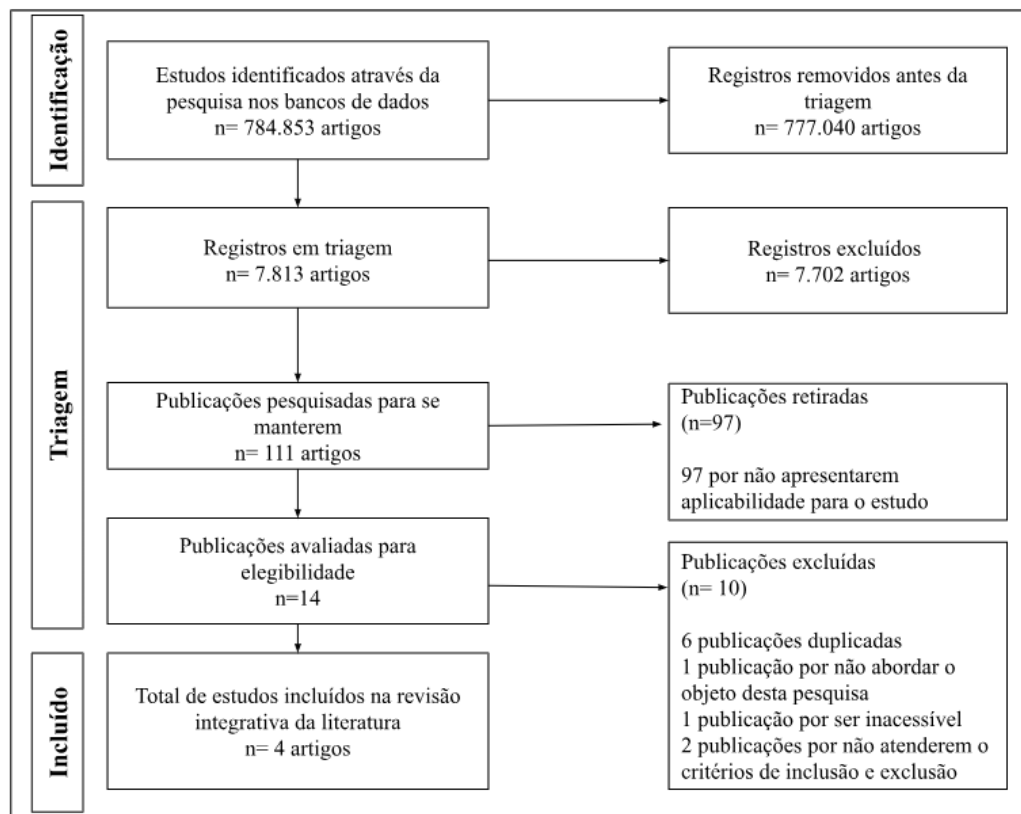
Identificação

Estudos identificados através da pesquisa nos bancos de dados
n= 784.853 artigos

Registros removidos antes da triagem
n= 777.040 artigos

Triagem

Registros em triagem
n= 7.813 artigos

Registros excluídos
n= 7.702 artigos

Publicações pesquisadas para se manterem
n= 111 artigos

Publicações retiradas
(n=97)

97 por não apresentarem aplicabilidade para o estudo

Publicações avaliadas para elegibilidade
n=14

Publicações excluídas
(n= 10)

6 publicações duplicadas
1 publicação por não abordar o objeto desta pesquisa
1 publicação por ser inacessível
2 publicações por não atenderem o critérios de inclusão e exclusão

Incluído

Total de estudos incluídos na revisão integrativa da literatura
n= 4 artigos